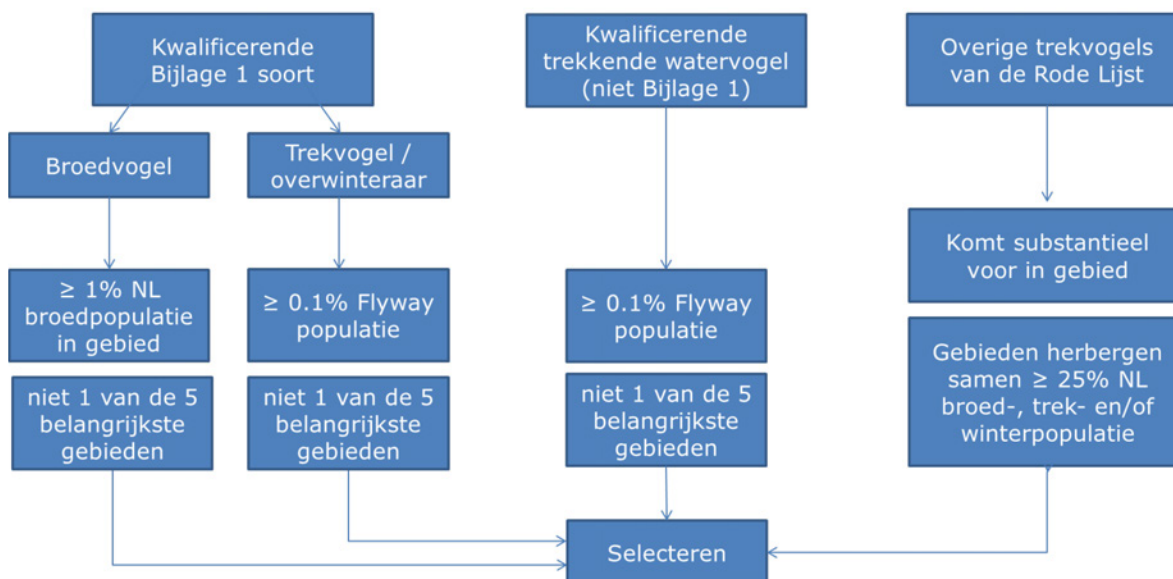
Kwalificerende Bijlage 1 soort

Broedvogel

Trekvogel / overwinteraar

≥ 1% NL broedpopulatie in gebied

≥ 0.1% Flyway populatie

niet 1 van de 5 belangrijkste gebieden

niet 1 van de 5 belangrijkste gebieden

Kwalificerende trekkende watervogel (niet Bijlage 1)

≥ 0.1% Flyway populatie

niet 1 van de 5 belangrijkste gebieden

Overige trekvogels van de Rode Lijst

Komt substantieel voor in gebied

Gebieden herbergen samen ≥ 25% NL broed-, trek- en/of winterpopulatie

Selecteren